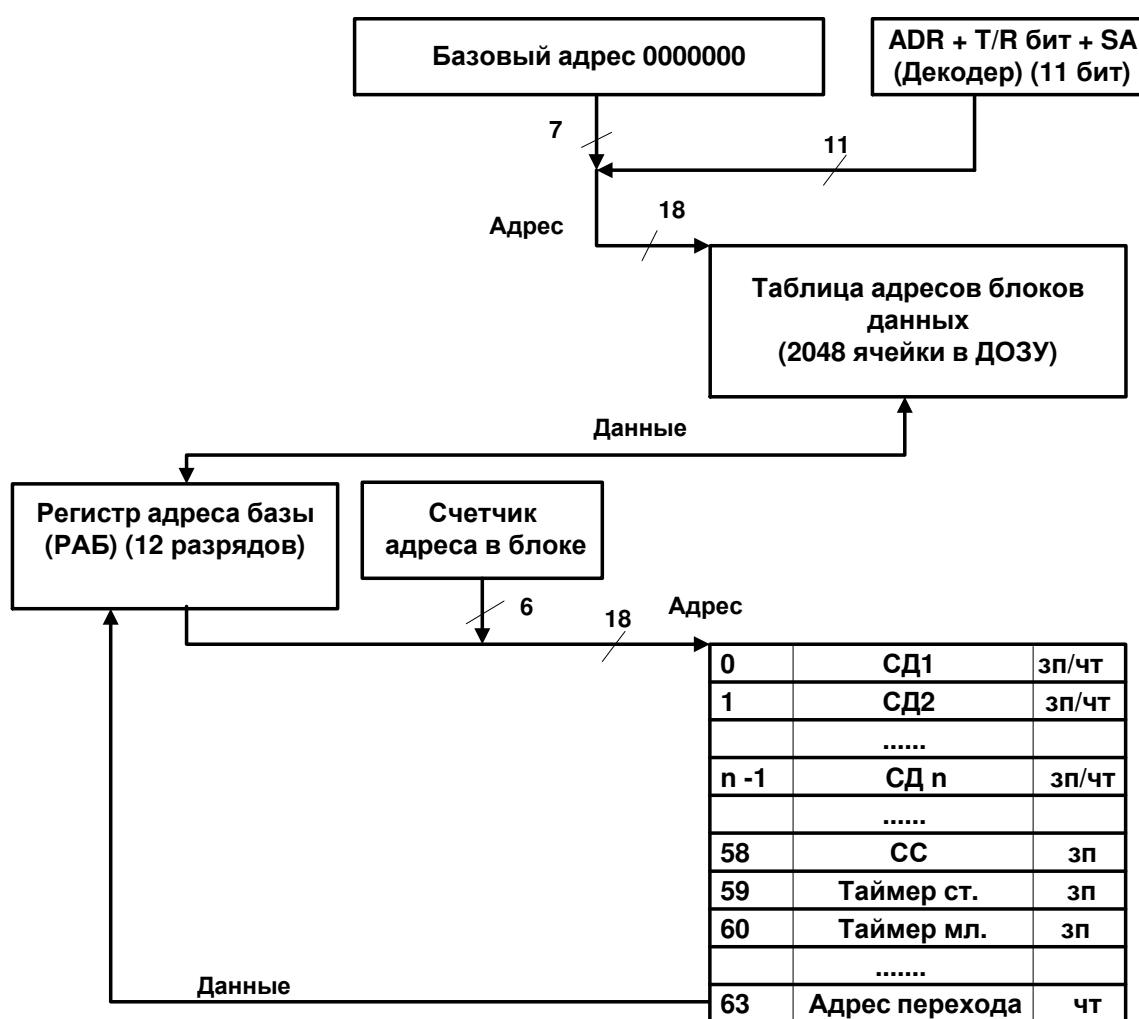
Базовый адрес 0000000

ADR + T/R бит + SA (Декодер) (11 бит)

7

11

Адрес

18

Таблица адресов блоков данных (2048 ячейки в ДОЗУ)

Данные

Регистр адреса базы (РАБ) (12 разрядов)

Счетчик адреса в блоке

6

18

Адрес

| 0 | СД1 | зп/чт |
|---|---|---|
| 1 | СД2 | зп/чт |
| | ...... | |
| n -1 | СД n | зп/чт |
| | ...... | |
| 58 | СС | зп |
| 59 | Таймер ст. | зп |
| 60 | Таймер мл. | зп |
| | ....... | |
| 63 | Адрес перехода | чт |

Данные